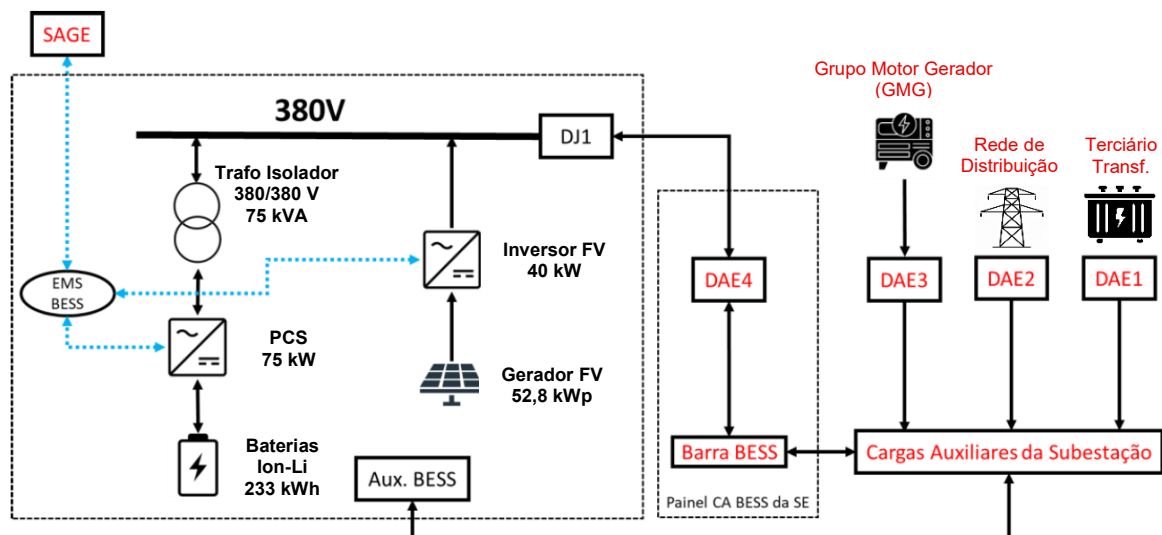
SAGE

380V

DJ1

Trafo Isolador
380/380 V
75 kVA

EMS
BESS

Inversor FV
40 kW

PCS
75 kW

Gerador FV
52,8 kWp

Baterias
Ion-Li
233 kWh

Aux. BESS

Grupo Motor Gerador
(GMG)

Rede de
Distribuição

Terciário
Transf.

DAE4

DAE3

DAE2

DAE1

Barra BESS

Cargas Auxiliares da Subestação

Painel CA BESS da SE